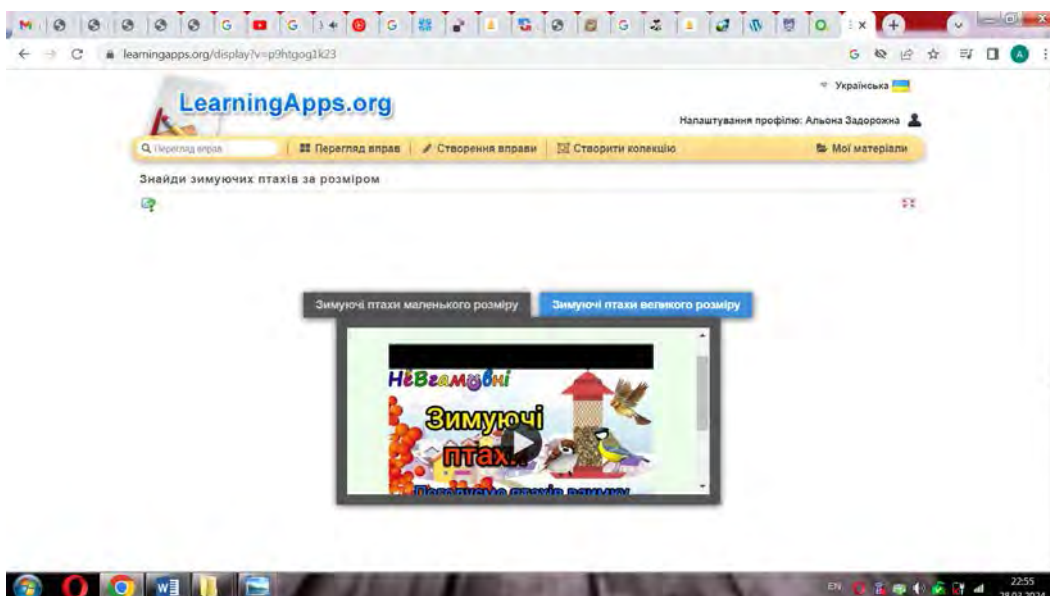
learningapps.org/display?v=p9htgog1k23

Українська

LearningApps.org

Налаштування профілю: Альона Задорожна

Перегляд вправ

Перегляд вправ

Створення вправи

Створити колекцію

Мої матеріали

Знайди зимуючих птахів за розміром

Зимуючі птахи маленького розміру

Зимуючі птахи великого розміру

НеВгамовні

Зимуючі птахи

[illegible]

EN

22:55
28.03.2024